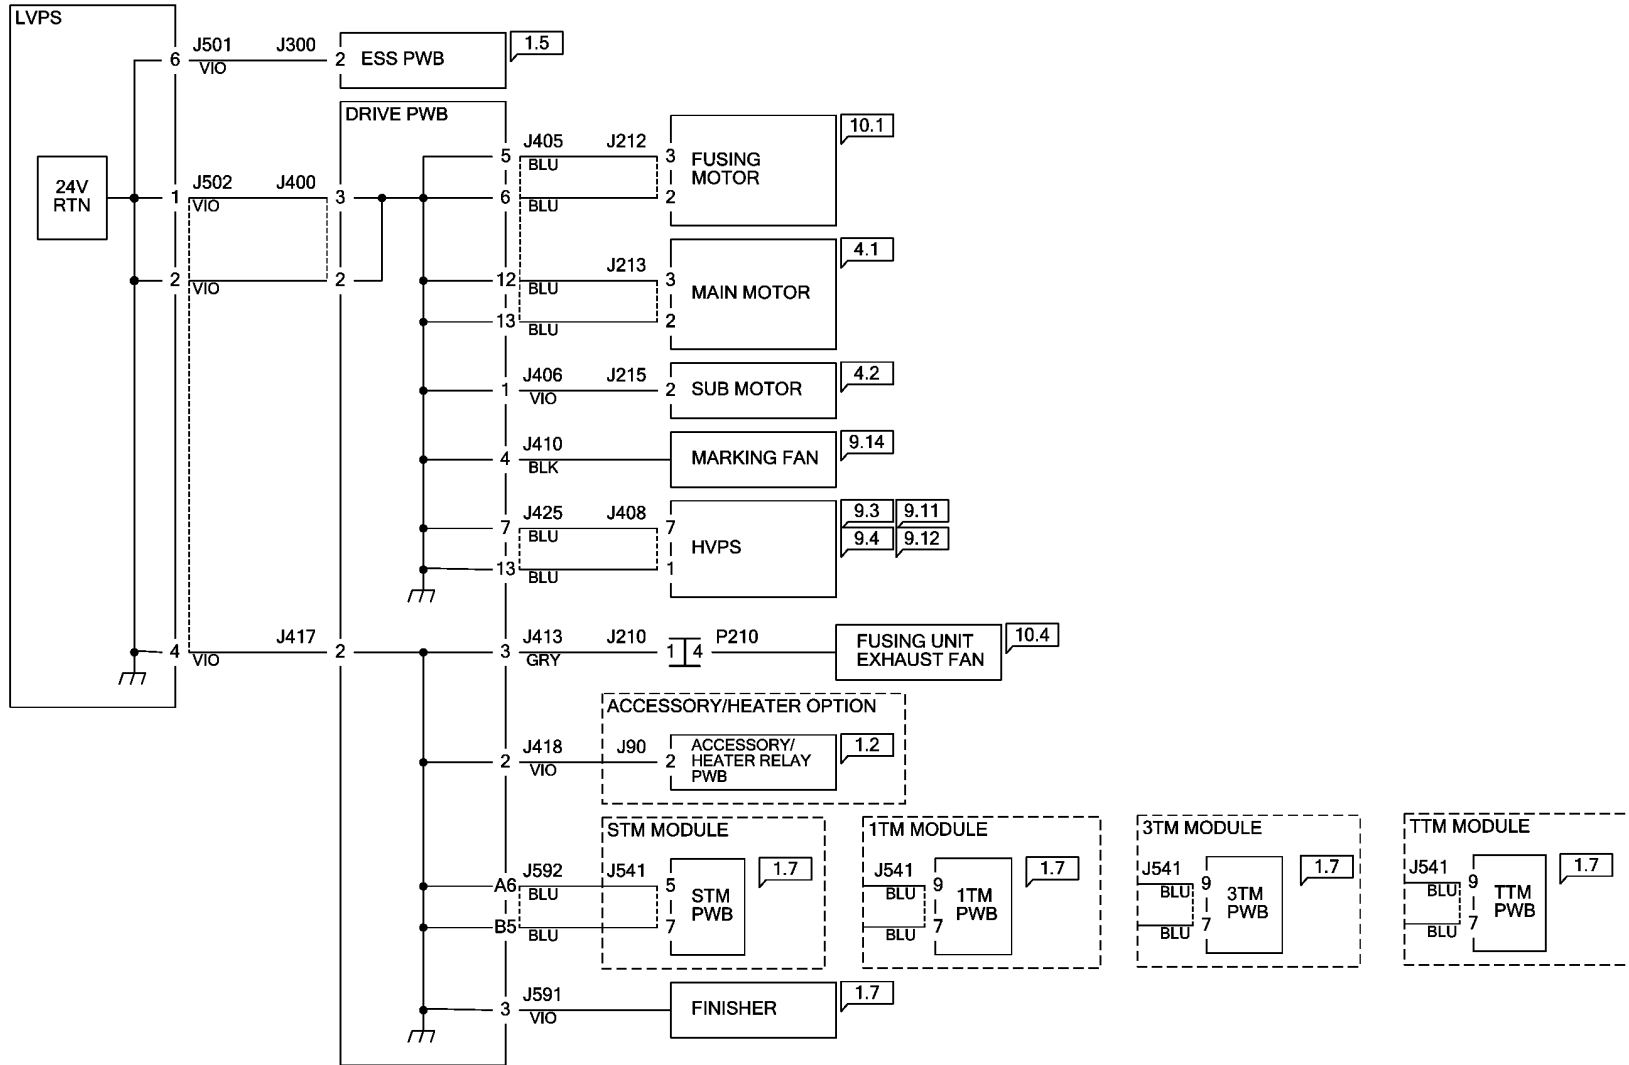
LVPS

24V RTN

6 J501 VIO J300 2 ESS PWB 1.5

DRIVE PWB

1 J502 VIO J400 3

2 VIO 2

J405 J212
5 BLU 3 FUSING MOTOR 10.1
6 BLU 2

J213
12 BLU 3 MAIN MOTOR 4.1
13 BLU 2

J406 J215
1 VIO 2 SUB MOTOR 4.2

J410
4 BLK MARKING FAN 9.14

J425 J408
7 BLU 7 HVPS 9.3 9.11 9.4 9.12
13 BLU 1

4 VIO J417 2

J413 J210 P210
3 GRY 1 4 FUSING UNIT EXHAUST FAN 10.4

ACCESSORY/HEATER OPTION
J418 J90
2 VIO 2 ACCESSORY/ HEATER RELAY PWB 1.2

STM MODULE
J592 J541
A6 BLU 5 STM PWB 1.7
B5 BLU 7

1TM MODULE
J541 BLU 9 1TM PWB 1.7 BLU 7

3TM MODULE
J541 BLU 9 3TM PWB 1.7 BLU 7

TTM MODULE
J541 BLU 9 TTM PWB 1.7 BLU 7

J591
3 VIO FINISHER 1.7